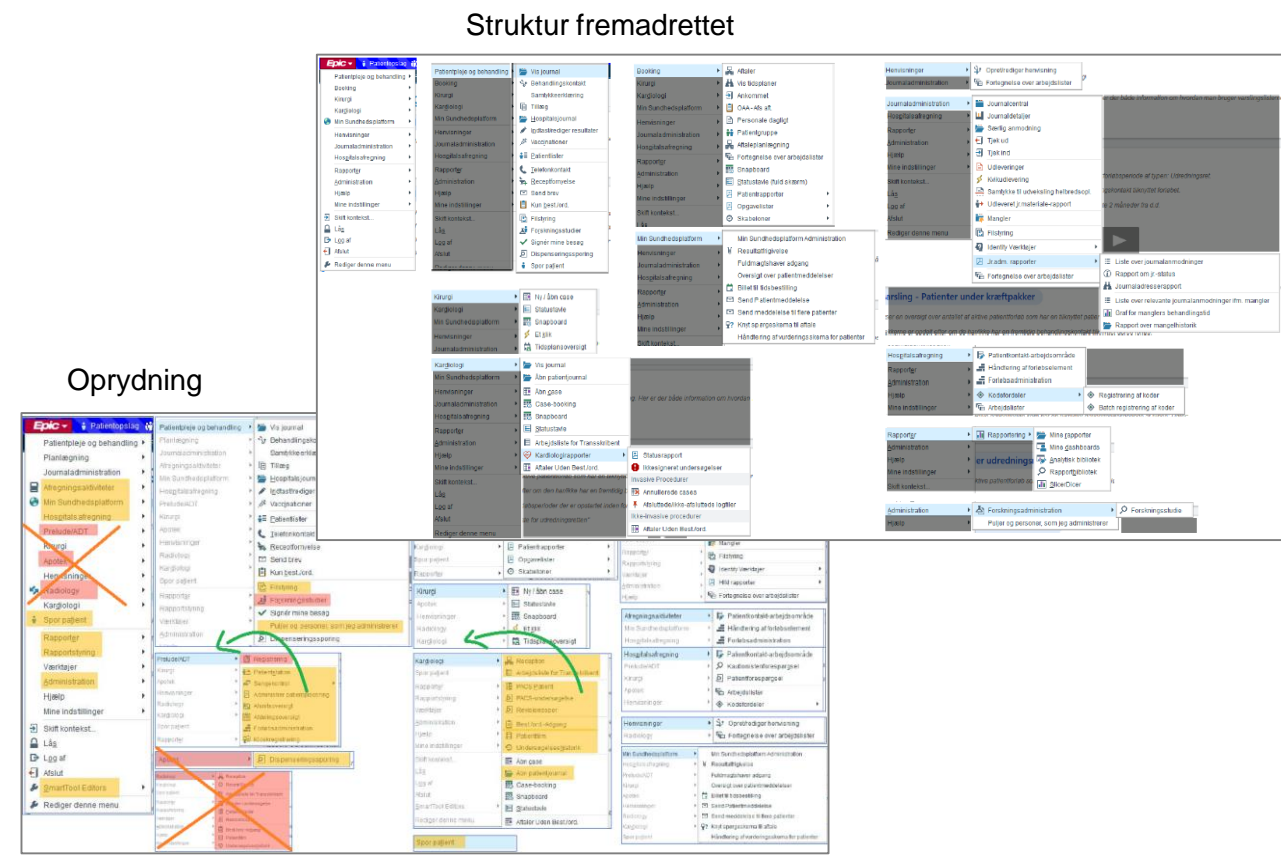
Struktur fremadrettet

Epic Patientopslag
Patientpleje og behandling
Booking
Kirurgi
Kardiologi
Min Sundhedsplatform
Henvisninger
Journaladministration
Hospitalsafregning
Rapporter
Administration
Hjælp
Mine indstillinger
Skift kontekst...
Lås
Log af
Afslut
Rediger denne menu

Vis journal
Behandlingskontakt
Samtykkeerklæring
Tilbage
Hospitalsjournal
Igdtastrediger resultater
Vaccinationer
Patientlister
Telefonkontakt
Receptfornyelse
Send brev
Kun best./ord.
Filsbring
Forskningsstudier
Signér mine besøg
Dispenseringsoplysning
Spor patient

Aftaler
Vis tidsplaner
Ankomst
OAA - Afs aft.
Personale dagligt
Patientgruppe
Aftaleplanlægning
Fortegnelse over arbejdslister
Snapboard
Statustavle (fuld skærm)
Patientrapporter
Opgavelister
Skabeloner

Min Sundhedsplatform Administration
Resultatfrigivelse
Fuldmagtshaver adgang
Oversigt over patientmeddelelser
Billet til tidsbestilling
Send Patientmeddelelse
Send meddelelse til flere patienter
Knyt spørgeskema til aftale
Håndtering af vurderingsskema for patienter

Opret/rediger henvisning
Fortegnelse over arbejdslister

Journalcentral
Journaldetaljer
Særlig anmodning
Tjek ud
Tjek ind
Udleveringer
Kvitudlevering
Samtykke til udveksling helbredsopl
Udleveret jr.materiale-rapport
Mangler
Filsbring
Identify Værktøjer
Jr.adm. rapporter
Fortegnelse over arbejdslister

Liste over journalanmodninger
Rapport om jr.-status
Journaladresserapport
Liste over relevante journalanmodninger ifm. mangler
Graf for manglers behandlingstid
Rapport over mangelhistorik

Ny / Åbn case
Statustavle
Snapboard
Et jlik
Tidsplansoversigt

Vis journal
Åbn patientjournal
Åbn case
Case-booking
Snapboard
Statustavle
Arbejdsliste for Transskribent
Kardiologirapporter
Aftaler Uden Best./ord.

Statusrapport
Ikkesigneret undersøgelser
Invasive Procedurer
Annullerede cases
Afsluttede/ikke-afsluttede logfiler
Ikke-invasive procedurer
Aftaler Uden Best./ord.

Patientkontakt-arbejdsområde
Håndtering af forløbselement
Forløbsadministration
Kodefordeler
Arbejdslister
Registrering af koder
Batch registrering af koder

Rapportering
Mine rapporter
Mine dashboards
Analytisk bibliotek
Rapportbibliotek
SlicerDicer

Forskningsadministration
Puljer og personer, som jeg administrerer
Forskningsstudie

arsling - Patienter under kræftpakker
er udredninge

Oprydning

Epic Patientopslag
Patientpleje og behandling
Planlægning
Journaladministration
Afregningsaktiviteter
Min Sundhedsplatform
Hospitalsafregning
Prelude/ADT
Kirurgi
Apotek
Henvisninger
Radiologi
Kardiologi
Spor patient
Rapporter
Rapportstyring
Værktøjer
Administration
Hjælp
Mine indstillinger
Skift kontekst...
Lås
Log af
Afslut
SmartTool Editors
Rediger denne menu

Vis journal
Behandlingskontakt
Samtykkeerklæring
Tilbage
Hospitalsjournal
Igdtastrediger
Vaccinationer
Patientlister
Telefonkontakt
Receptfornyelse
Send brev
Kun best./ord.
Filsbring
Forskningsstudier
Signér mine besøg
Puljer og personer, som jeg administrerer
Dispenseringsoplysning

Prelude/ADT
Registrering
Apotek
Dispenseringsoplysning

Kirurgi
Ny / Åbn case
Statustavle
Snapboard
Et jlik
Tidsplansoversigt

Kardiologi
Reception
Arbejdsliste for Transskribent
Åbn case
Åbn patientjournal
Case-booking
Snapboard
Statustavle
Aftaler Uden Best./ord.
Spor patient

Patientrapporter
Opgavelister
Skabeloner

Mangler
Filsbring
Identify Værktøjer
Jr.adm. rapporter
Fortegnelse over arbejdslister

Afregningsaktiviteter
Patientkontakt-arbejdsområde
Håndtering af forløbselement
Forløbsadministration
Hospitalsafregning
Patientkontakt-arbejdsområde
Kautionsforespørgsel
Patientforespørgsel
Arbejdslister
Kodefordeler

Henvisninger
Radiologi
Opret/rediger henvisning
Fortegnelse over arbejdslister

Min Sundhedsplatform
Min Sundhedsplatform Administration
Resultatfrigivelse
Fuldmagtshaver adgang
Oversigt over patientmeddelelser
Billet til tidsbestilling
Send Patientmeddelelse
Send meddelelse til flere patienter
Knyt spørgeskema til aftale
Håndtering af vurderingsskema for patienter